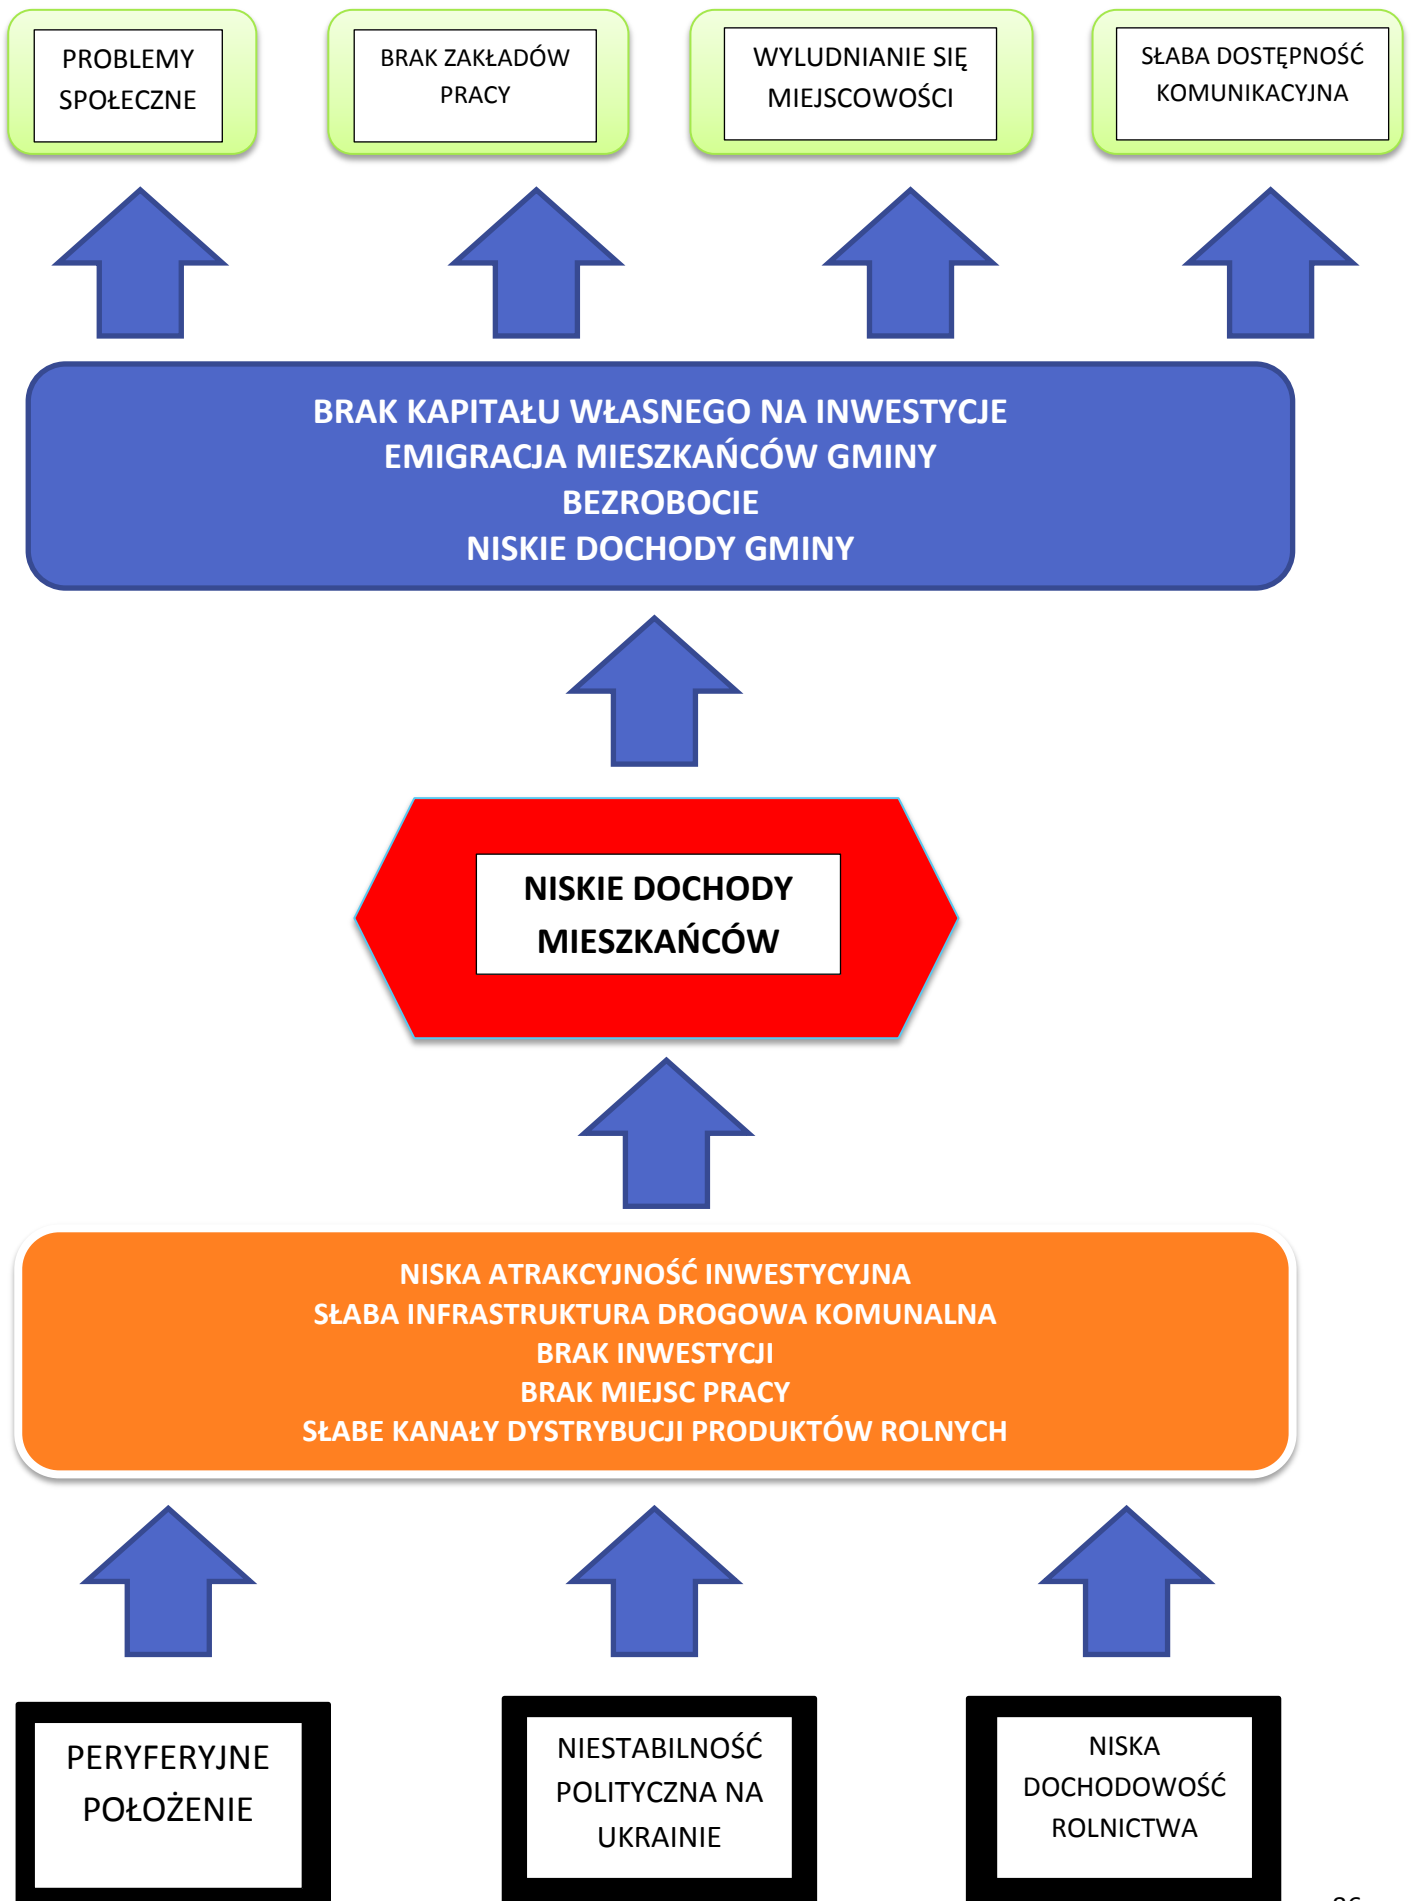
PROBLEMY SPOŁECZNE

BRAK ZAKŁADÓW PRACY

WYLUDNIANIE SIĘ MIEJSCOWOŚCI

SŁABA DOSTĘPNOŚĆ KOMUNIKACYJNA

BRAK KAPITAŁU WŁASNEGO NA INWESTYCJE
EMIGRACJA MIESZKAŃCÓW GMINY
BEZROBOCIE
NISKIE DOCHODY GMINY

NISKIE DOCHODY MIESZKAŃCÓW

NISKA ATRAKCYJNOŚĆ INWESTYCYJNA
SŁABA INFRASTRUKTURA DROGOWA KOMUNALNA
BRAK INWESTYCJI
BRAK MIEJSC PRACY
SŁABE KANAŁY DYSTRYBUCJI PRODUKTÓW ROLNYCH

PERYFERYJNE POŁOŻENIE

NIESTABILNOŚĆ POLITYCZNA NA UKRAINIE

NISKA DOCHODOWOŚĆ ROLNICTWA

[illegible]